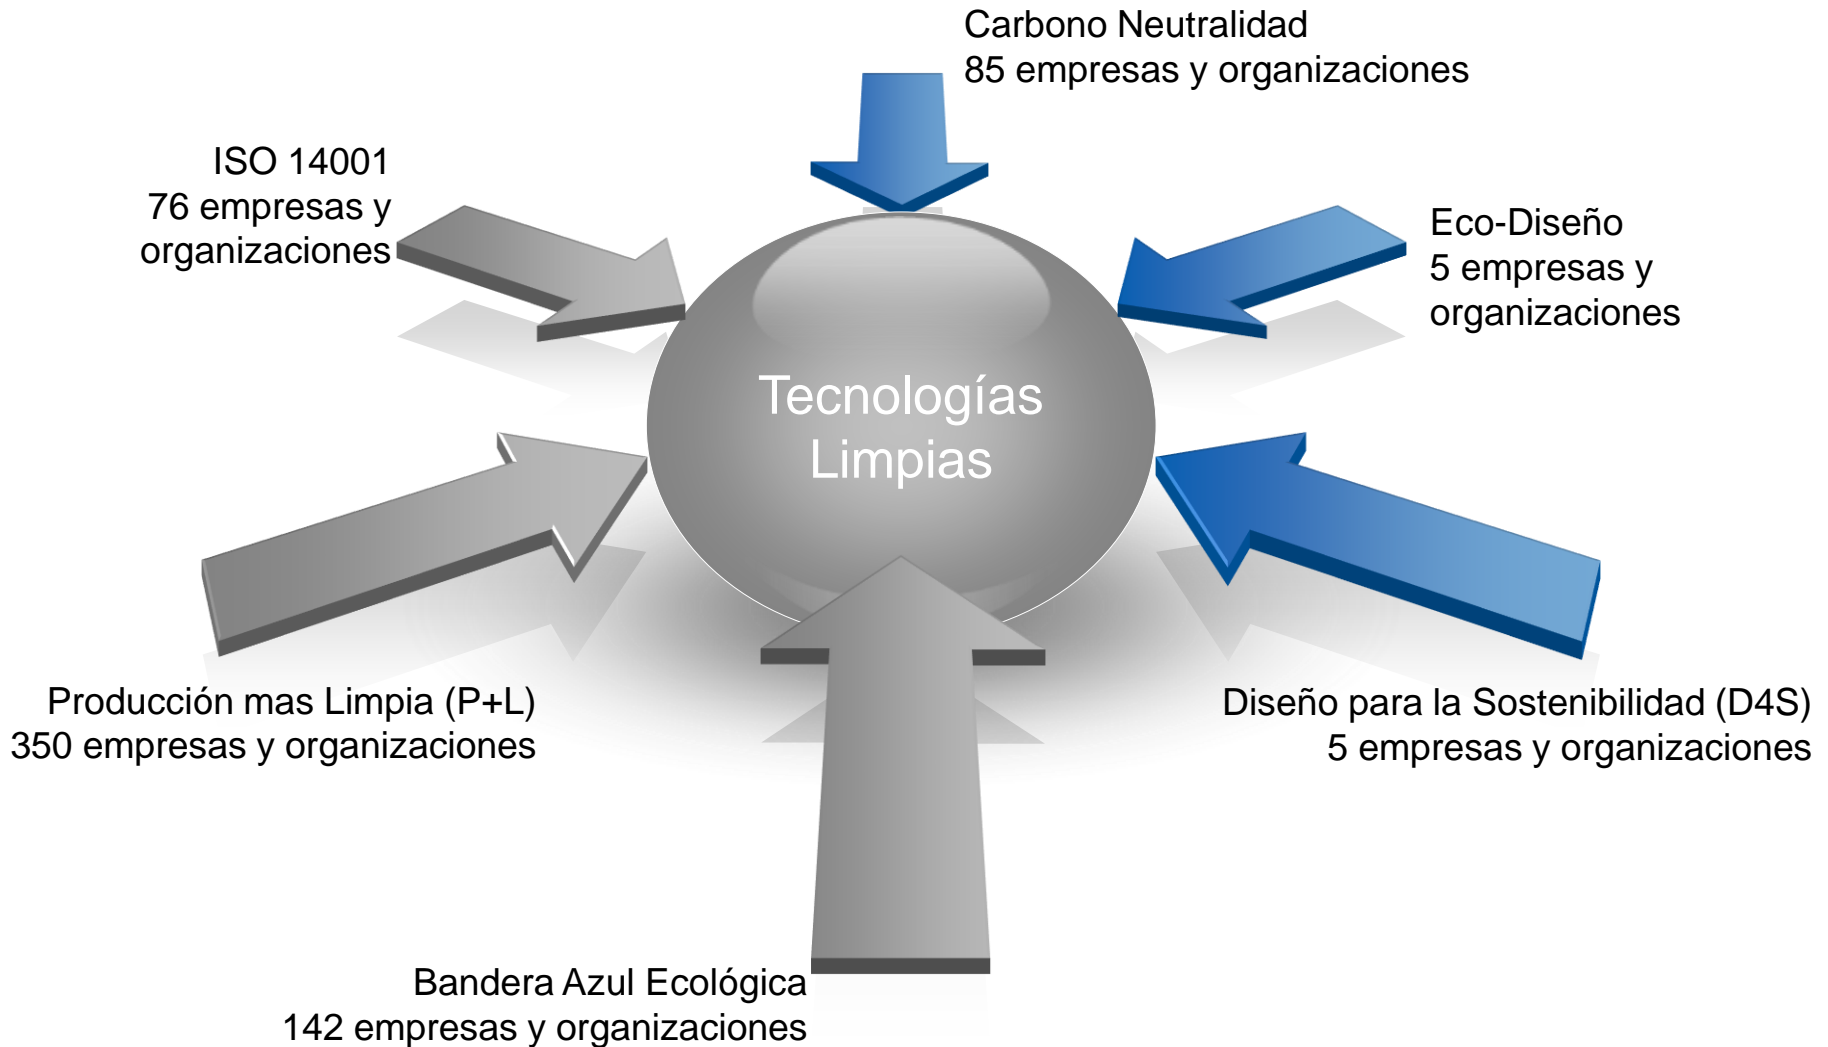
Carbono Neutralidad
85 empresas y organizaciones

ISO 14001
76 empresas y organizaciones

Eco-Diseño
5 empresas y organizaciones

Tecnologías Limpias

Producción mas Limpia (P+L)
350 empresas y organizaciones

Diseño para la Sostenibilidad (D4S)
5 empresas y organizaciones

Bandera Azul Ecológica
142 empresas y organizaciones